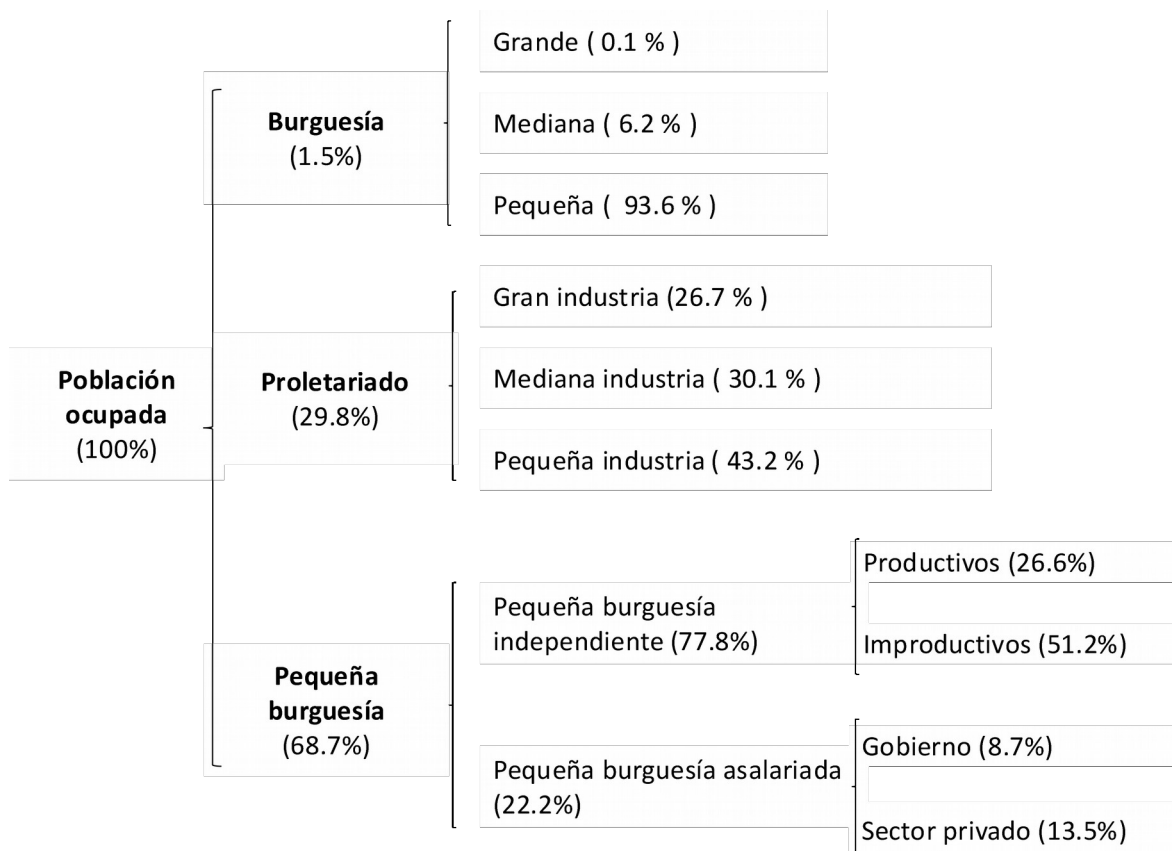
Población ocupada (100%)

Burguesía (1.5%)

Grande ( 0.1 % )

Mediana ( 6.2 % )

Pequeña (  93.6 % )

Proletariado (29.8%)

Gran industria (26.7 % )

Mediana industria ( 30.1 % )

Pequeña industria ( 43.2 % )

Pequeña burguesía (68.7%)

Pequeña burguesía independiente (77.8%)

Productivos (26.6%)

Improductivos (51.2%)

Pequeña burguesía asalariada (22.2%)

Gobierno (8.7%)

Sector privado (13.5%)